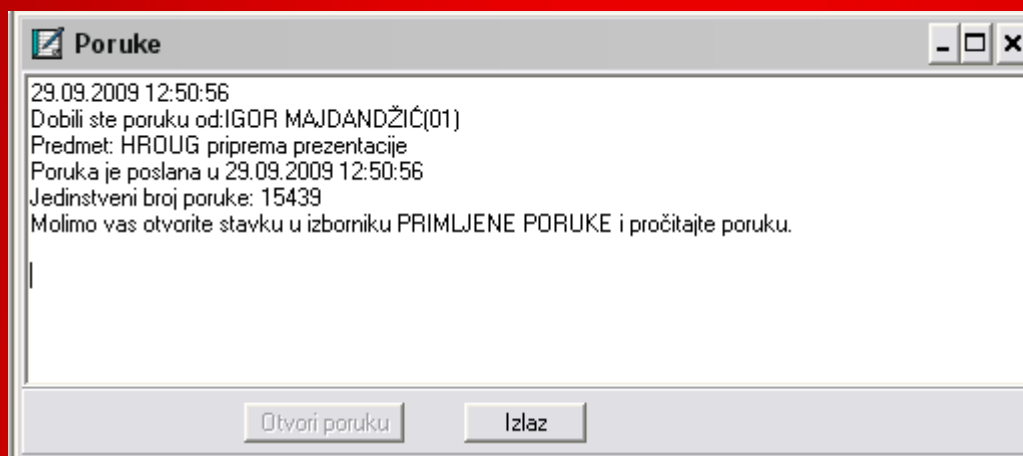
Poruke

29.09.2009 12:50:56
Dobili ste poruku od:IGOR MAJDANDŽIĆ(01)
Predmet: HROUG priprema prezentacije
Poruka je poslana u 29.09.2009 12:50:56
Jedinstveni broj poruke: 15439
Molimo vas otvorite stavku u izborniku PRIMLJENE PORUKE i pročitajte poruku.

Otvori poruku
Izlaz